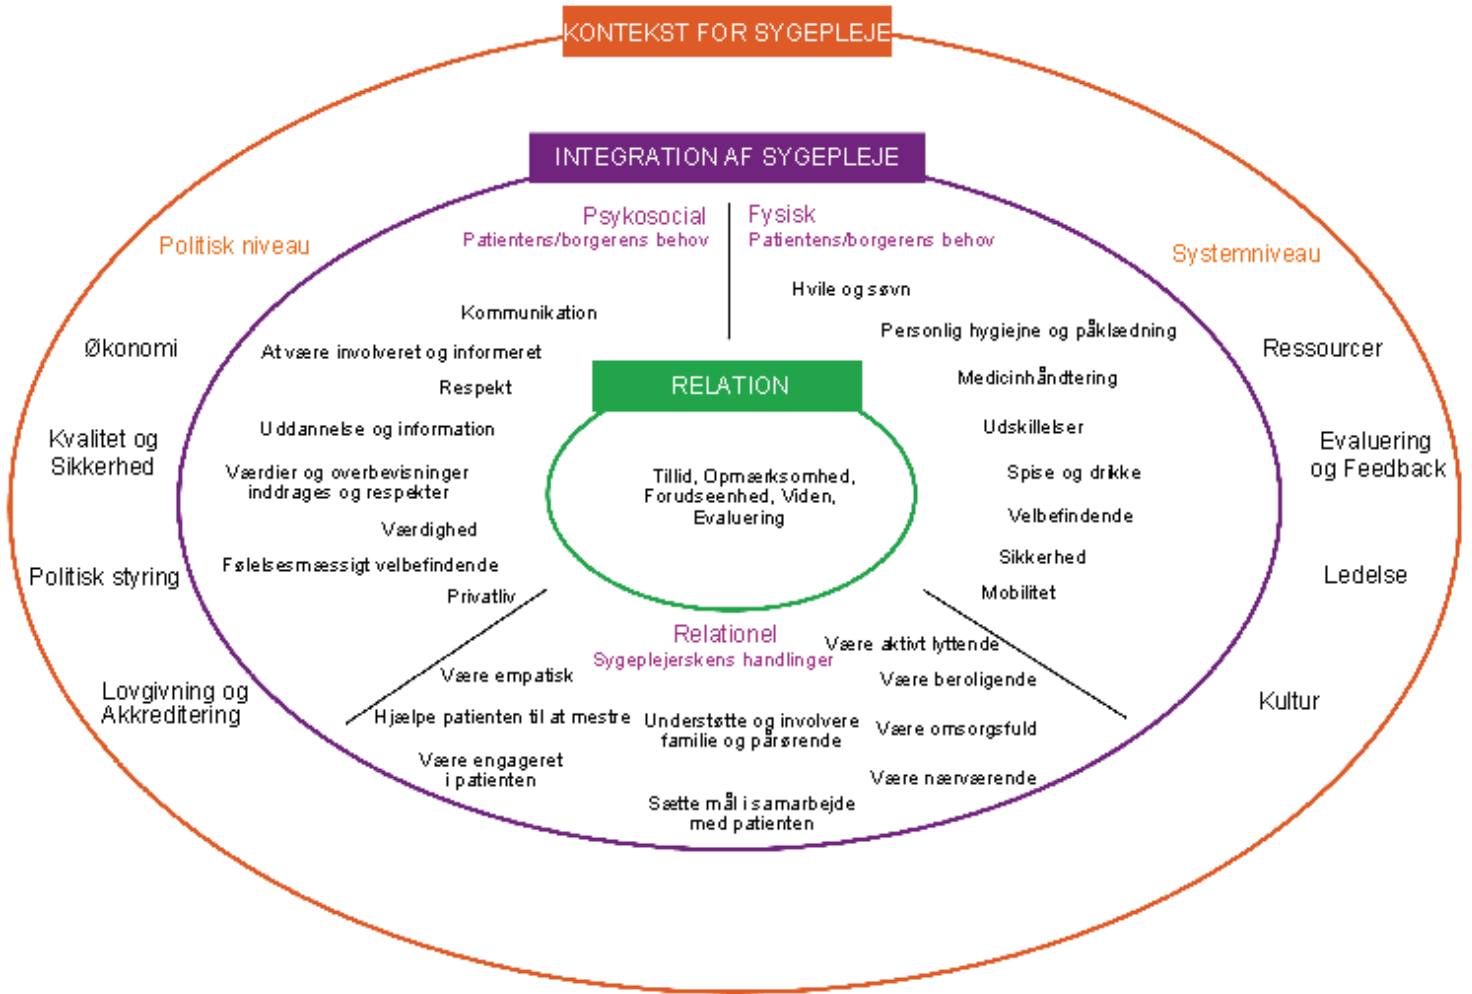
KONTEKST FOR SYGEPLEJE

INTEGRATION AF SYGEPLEJE

Politisk niveau

Økonomi

Kvalitet og Sikkerhed

Politisk styring

Lovgivning og Akkreditering

Psykosocial
Patientens/borgerens behov

Kommunikation

At være involveret og informeret

Respekt

Uddannelse og information

Værdier og overbevisninger inddrages og respekter

Værdighed

Følelsesmæssigt velbefindende

Privatliv

Fysisk
Patientens/borgerens behov

Hvile og søvn

Personlig hygiejne og påklædning

Medicinhåndtering

Udskillelser

Spise og drikke

Velbefindende

Sikkerhed

Mobilitet

Systemniveau

Ressourcer

Evaluering og Feedback

Ledelse

Kultur

RELATION

Tillid, Opmærksomhed, Forudseenhed, Viden, Evaluering

Relationel
Sygeplejerskens handlinger

Være empatisk

Hjælpe patienten til at mestre

Være engageret i patienten

Understøtte og involvere familie og pårørende

Sætte mål i samarbejde med patienten

Være aktivt lyttende

Være beroligende

Være omsorgsfuld

Være nærværende